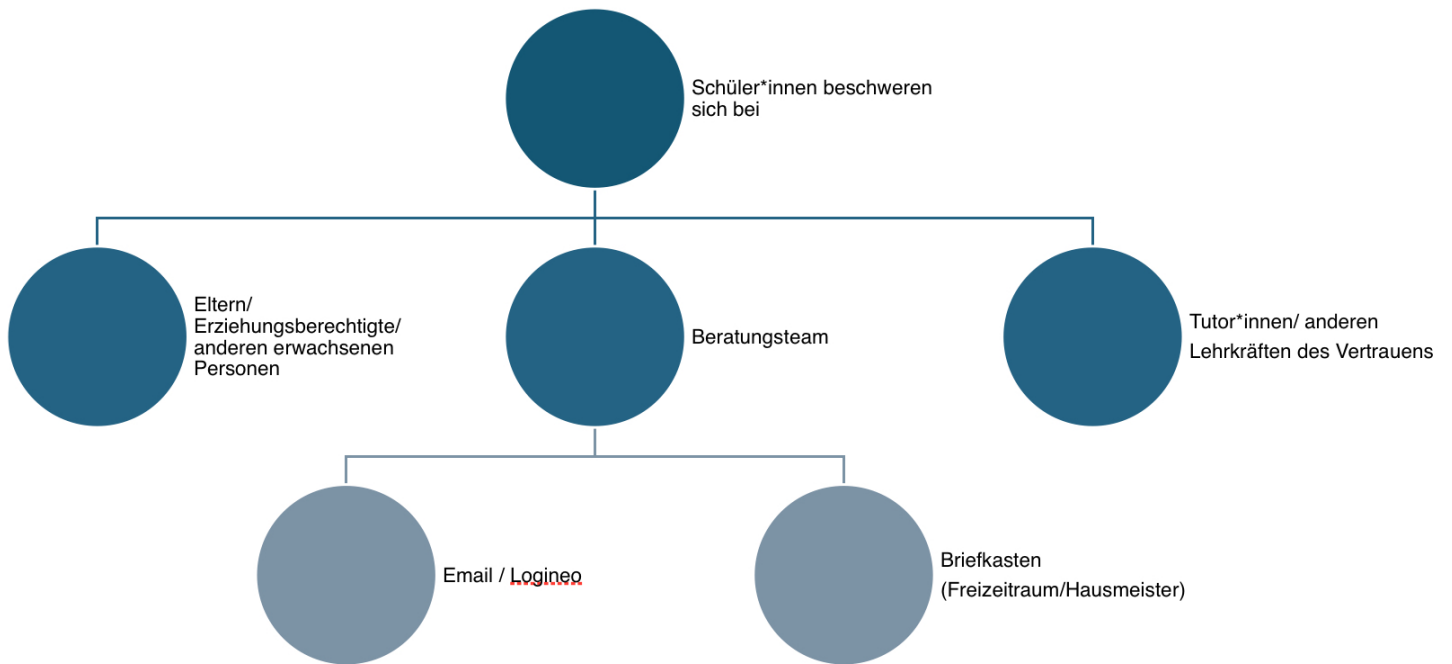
Schüler*innen beschweren sich bei

Eltern/ Erziehungsberechtigte/ anderen erwachsenen Personen

Beratungsteam

Tutor*innen/ anderen Lehrkräften des Vertrauens

Email / Logineo

Briefkasten (Freizeitraum/Hausmeister)